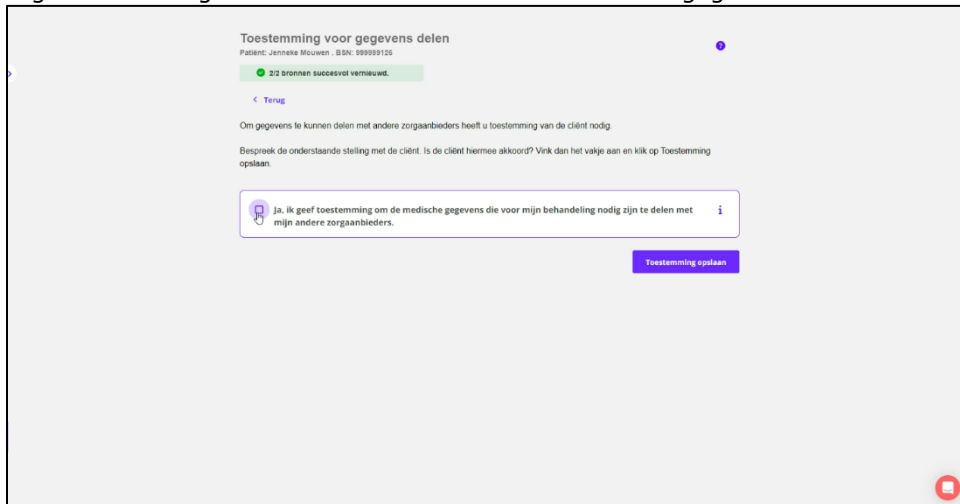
Toestemming voor gegevens delen
Patiënt: Jenneke Mouwen , BSN: 999999126

?

2/2 bronnen succesvol vernieuwd.

< Terug

Om gegevens te kunnen delen met andere zorgaanbieders heeft u toestemming van de cliënt nodig.

Bespreek de onderstaande stelling met de cliënt. Is de cliënt hiermee akkoord? Vink dan het vakje aan en klik op Toestemming opslaan.

Ja, ik geef toestemming om de medische gegevens die voor mijn behandeling nodig zijn te delen met mijn andere zorgaanbieders.

i

Toestemming opslaan